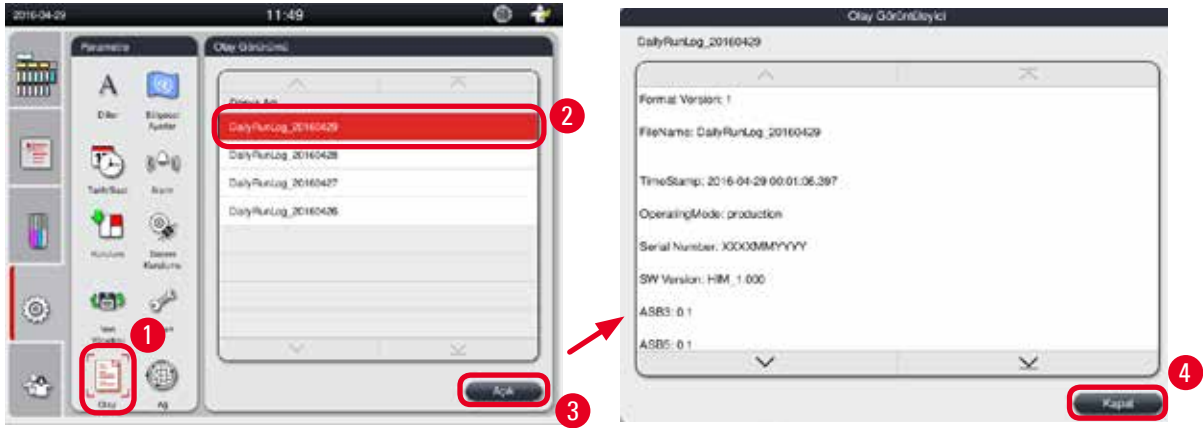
2016-04-29 11:49

Parametre

Olay Görünümü

Diller

Bilgisayar Ayarlar

Tarih/Saat

Alarm

Kurulum

Sistem Kurulumu

Veri Yönetimi

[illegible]

Olay

Ağ

Dosya Adı

DailyRunLog_20160429

DailyRunLog_20160428

DailyRunLog_20160427

DailyRunLog_20160426

Açık

1

2

3

Olay Görüntüleyici

DailyRunLog_20160429

Format Version: 1

FileName: DailyRunLog_20160429

TimeStamp: 2016-04-29 00:01:06.397

OperatingMode: production

Serial Number: XXXXMMYYYY

SW Version: HIM_1.000

ASB3: 0.1

ASB5: 0.1

Kapat

4